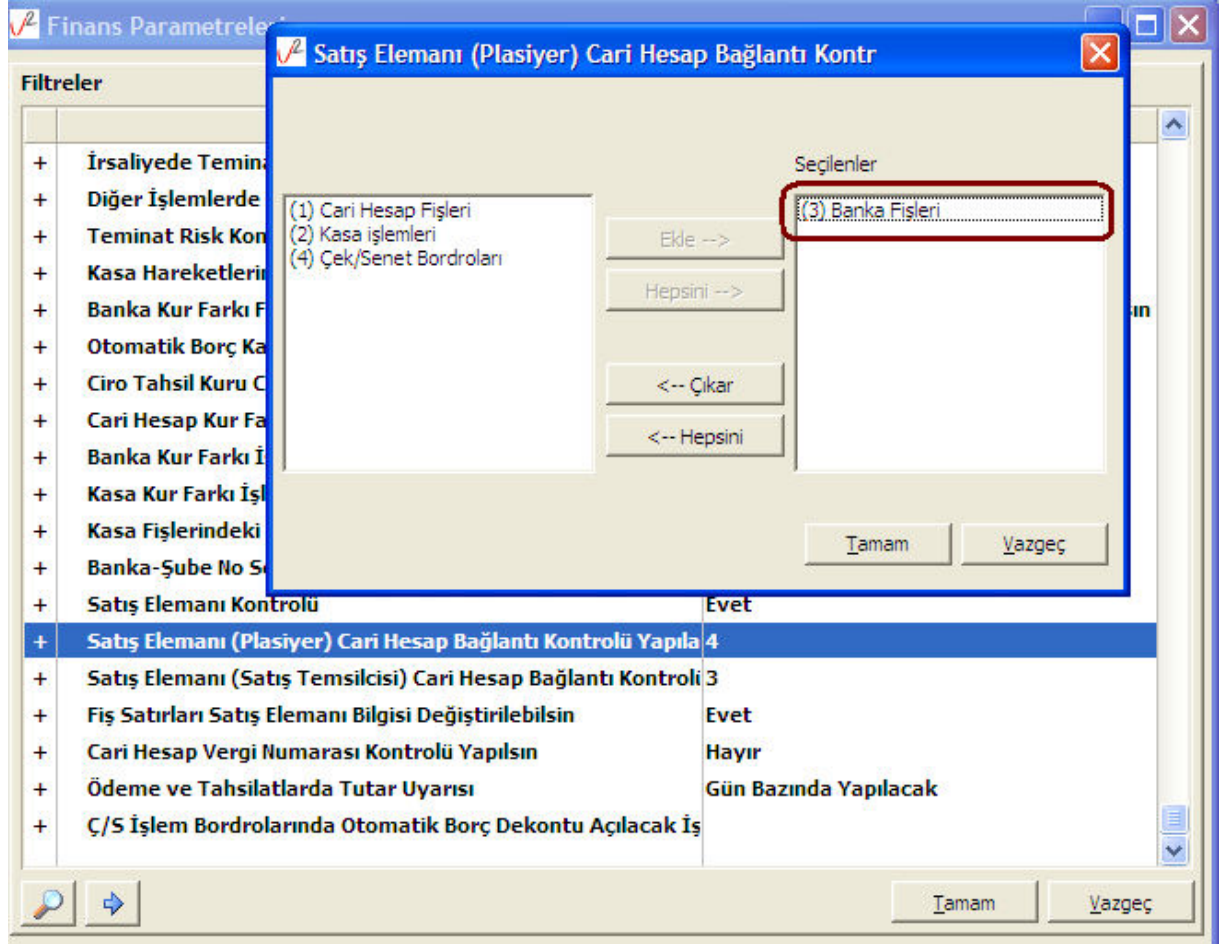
Finans Parametreleri

Filtreler

+ İrsaliyede Temina
+ Diğer İşlemlerde
+ Teminat Risk Kon
+ Kasa Hareketlerin
+ Banka Kur Farkı F
+ Otomatik Borç Ka
+ Ciro Tahsil Kuru C
+ Cari Hesap Kur Fa
+ Banka Kur Farkı İ
+ Kasa Kur Farkı İşl
+ Kasa Fişlerindeki
+ Banka-Şube No Se
+ Satış Elemanı Kontrolü | Evet
+ Satış Elemanı (Plasiyer) Cari Hesap Bağlantı Kontrolü Yapıla | 4
+ Satış Elemanı (Satış Temsilcisi) Cari Hesap Bağlantı Kontrolü | 3
+ Fiş Satırları Satış Elemanı Bilgisi Değiştirilebilsin | Evet
+ Cari Hesap Vergi Numarası Kontrolü Yapılsın | Hayır
+ Ödeme ve Tahsilatlarda Tutar Uyarısı | Gün Bazında Yapılacak
+ Ç/S İşlem Bordrolarında Otomatik Borç Dekontu Açılacak İş

sın

Tamam
Vazgeç

Satış Elemanı (Plasiyer) Cari Hesap Bağlantı Kontr

(1) Cari Hesap Fişleri
(2) Kasa işlemleri
(4) Çek/Senet Bordroları

Ekle -->
Hepsini -->
<-- Çıkar
<-- Hepsini

Seçilenler
(3) Banka Fişleri

Tamam
Vazgeç